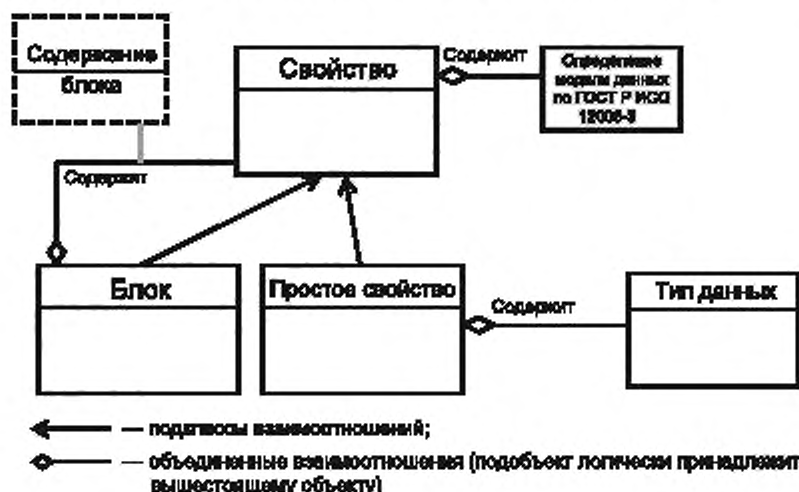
Содержание блока

Свойство

Содержит

Определение модели данных по ГОСТ Р ИСО 13006-3

Содержит

Блок

Простое свойство

Содержит

Тип данных

— подклассы взаимоотношений;

— объединенные взаимоотношения (подобъект логически принадлежит вышестоящему объекту)